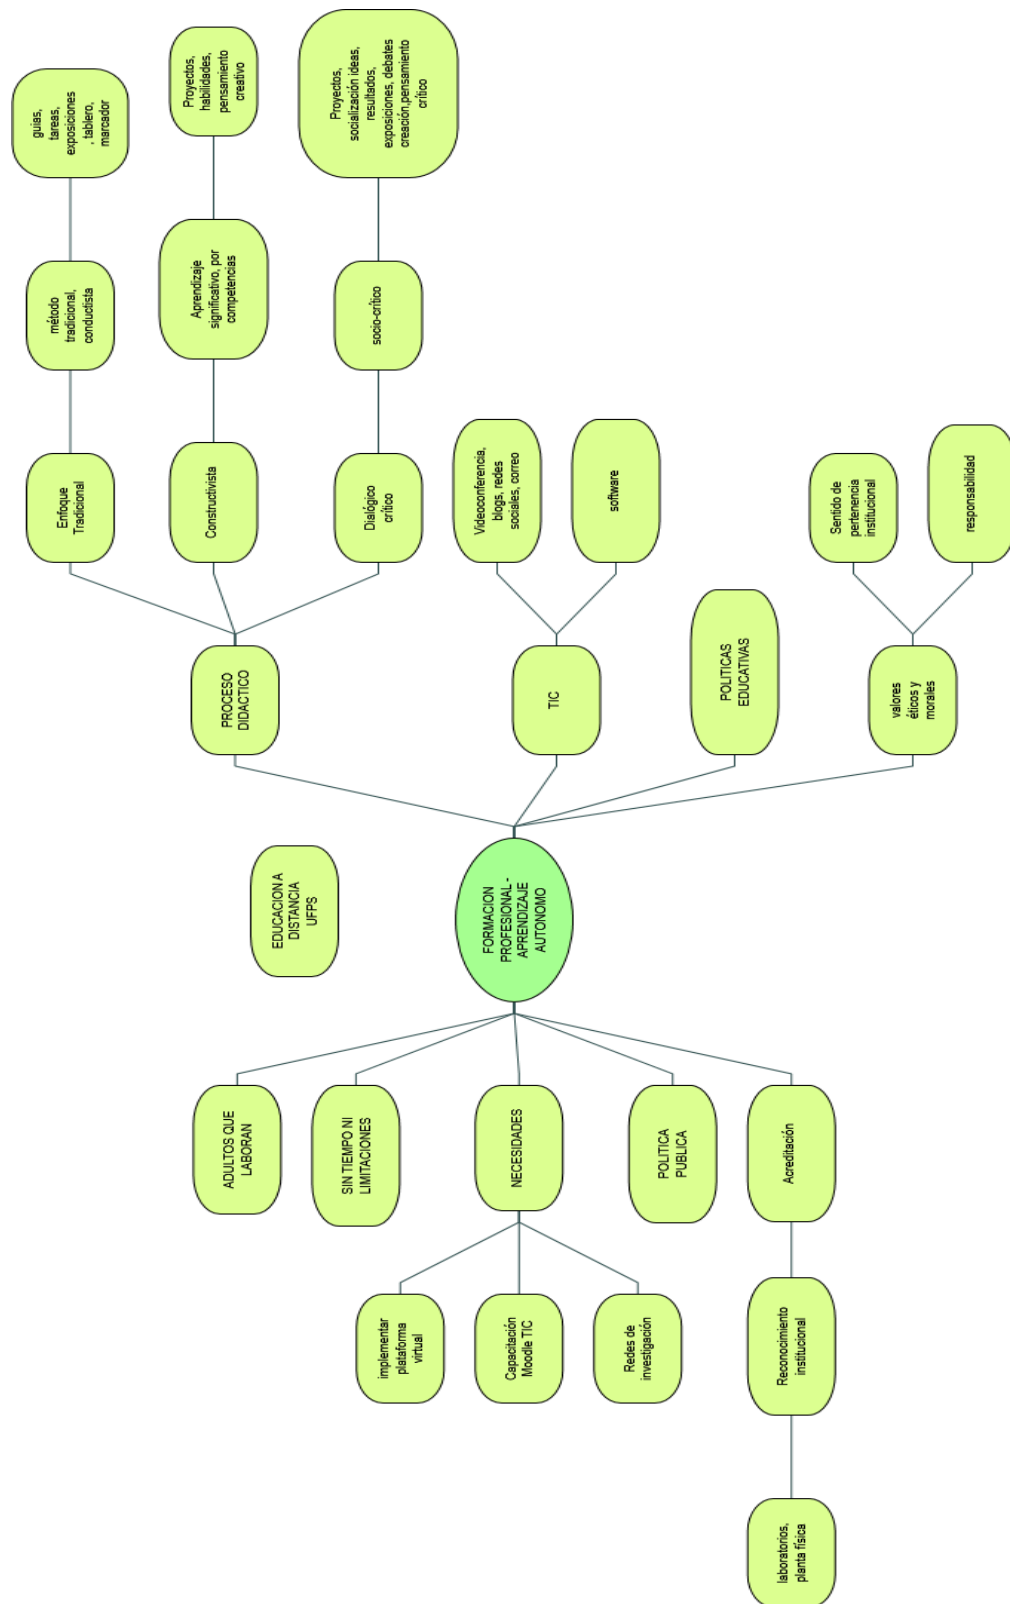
EDUCACION A DISTANCIA UFPS

FORMACION PROFESIONAL - APRENDIZAJE AUTONOMO

PROCESO DIDACTICO

Enfoque Tradicional

método tradicional, conductista

guias, tareas, exposiciones , tablero, marcador

Constructivista

Aprendizaje significativo, por competencias

Proyectos, habilidades, pensamiento creativo

Dialógico crítico

socio-crítico

Proyectos, socialización ideas, resultados, exposiciones, debates creación,pensamiento crítico

TIC

Videoconferencia, blogs, redes sociales, correo

software

POLITICAS EDUCATIVAS

valores éticos y morales

Sentido de pertenencia institucional

responsabilidad

ADULTOS QUE LABORAN

SIN TIEMPO NI LIMITACIONES

NECESIDADES

implementar plataforma virtual

Capacitación Moodle TIC

Redes de investigación

POLITICA PUBLICA

Acreditación

Reconocimiento institucional

laboratorios, planta física